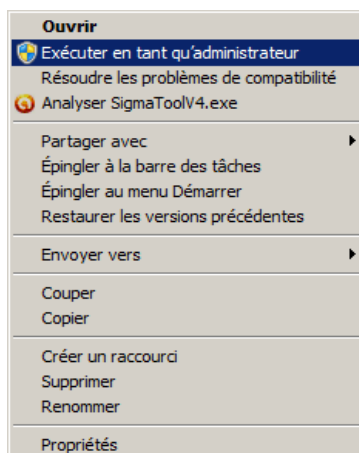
Ouvrir
Exécuter en tant qu'administrateur
Résoudre les problèmes de compatibilité
Analyser SigmaToolV4.exe

Partager avec
Épingler à la barre des tâches
Épingler au menu Démarrer
Restaurer les versions précédentes

Envoyer vers

Couper
Copier

Créer un raccourci
Supprimer
Renommer

Propriétés